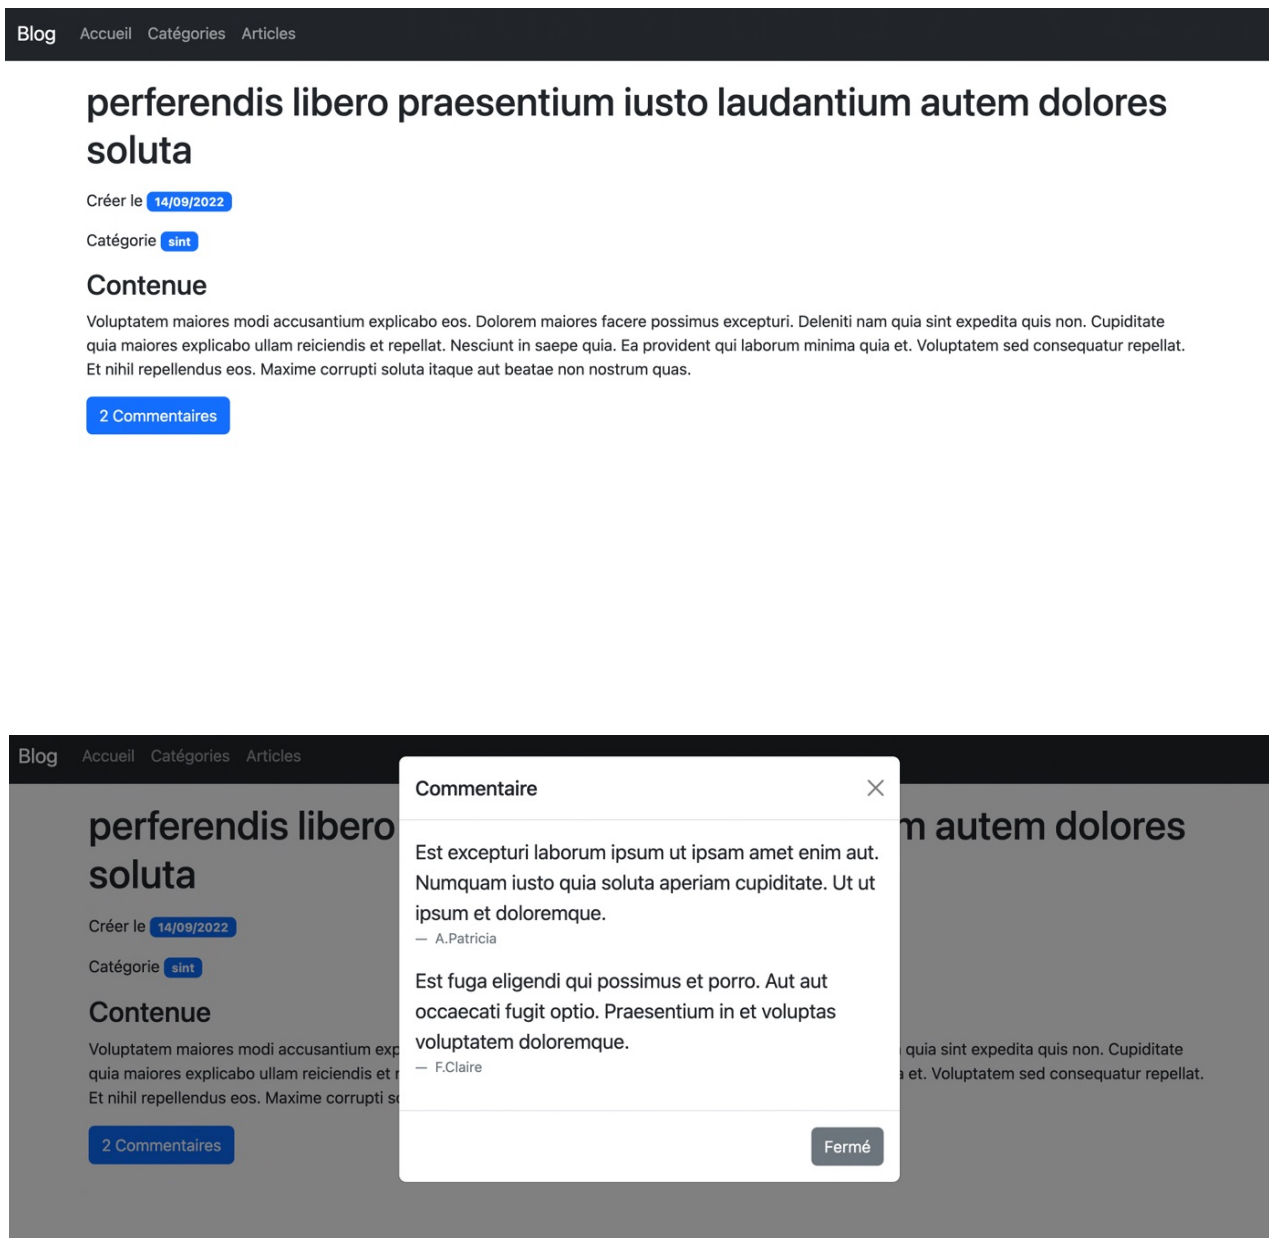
Blog Accueil Catégories Articles

perferendis libero praesentium iusto laudantium autem dolores soluta

Créer le 14/09/2022

Catégorie sint

Contenue

Voluptatem maiores modi accusantium explicabo eos. Dolorem maiores facere possimus excepturi. Deleniti nam quia sint expedita quis non. Cupiditate quia maiores explicabo ullam reiciendis et repellat. Nesciunt in saepe quia. Ea provident qui laborum minima quia et. Voluptatem sed consequatur repellat. Et nihil repellendus eos. Maxime corrupti soluta itaque aut beatae non nostrum quas.

2 Commentaires

Blog Accueil Catégories Articles

perferendis libero m autem dolores soluta

Créer le 14/09/2022

Catégorie sint

Contenue

Voluptatem maiores modi accusantium exp quia sint expedita quis non. Cupiditate quia maiores explicabo ullam reiciendis et r a et. Voluptatem sed consequatur repellat. Et nihil repellendus eos. Maxime corrupti s

2 Commentaires

Commentaire

Est excepturi laborum ipsum ut ipsam amet enim aut. Numquam iusto quia soluta aperiam cupiditate. Ut ut ipsum et doloremque.

— A.Patricia

Est fuga eligendi qui possimus et porro. Aut aut occaecati fugit optio. Praesentium in et voluptas voluptatem doloremque.

— F.Claire

Fermé